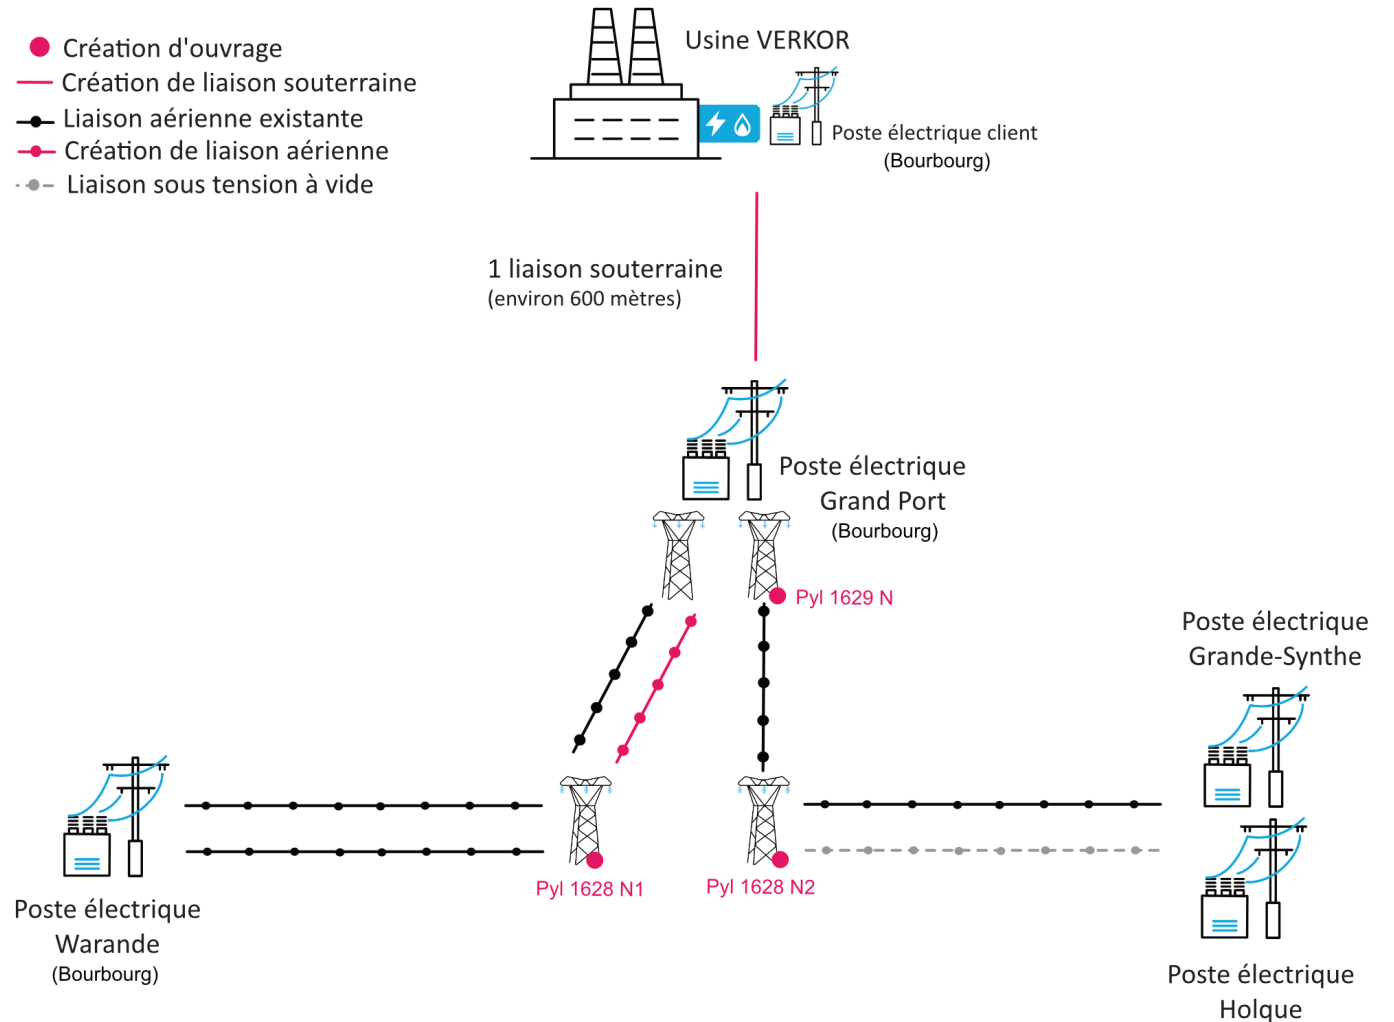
Création d'ouvrage
Création de liaison souterraine
Liaison aérienne existante
Création de liaison aérienne
Liaison sous tension à vide

Usine VERKOR

Poste électrique client
(Bourbourg)

1 liaison souterraine
(environ 600 mètres)

Poste électrique
Grand Port
(Bourbourg)

Pyl 1629 N

Poste électrique
Grande-Synthe

Poste électrique
Warande
(Bourbourg)

Pyl 1628 N1

Pyl 1628 N2

Poste électrique
Holque